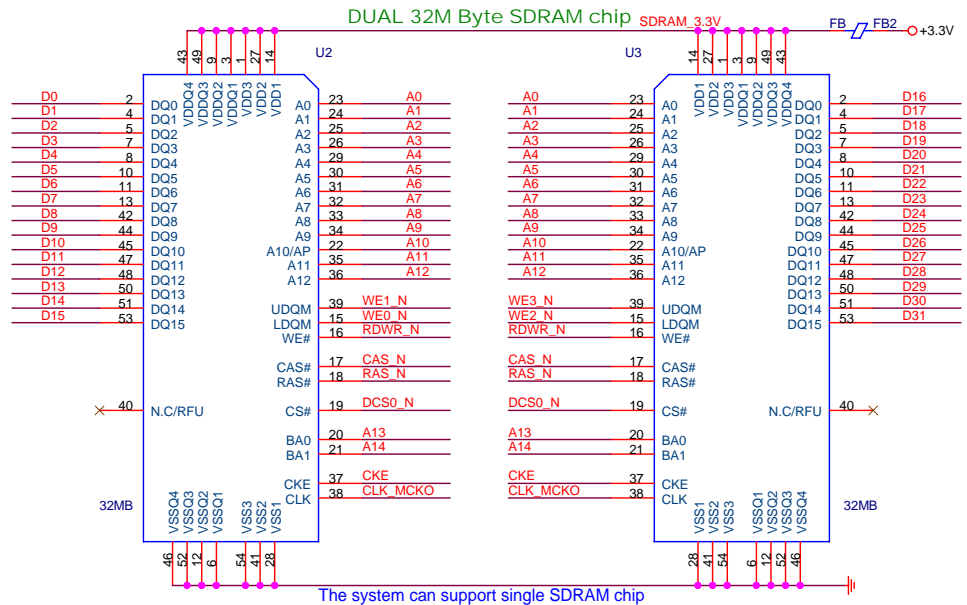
DUAL 32M Byte SDRAM chip

SDRAM_3.3V

FB FB2 +3.3V

U2

43 49 9 3 1 27 14
VDDQ4 VDDQ3 VDDQ2 VDDQ1 VDD3 VDD2 VDD1

D0 2 DQ0
D1 4 DQ1
D2 5 DQ2
D3 7 DQ3
D4 8 DQ4
D5 10 DQ5
D6 11 DQ6
D7 13 DQ7
D8 42 DQ8
D9 44 DQ9
D10 45 DQ10
D11 47 DQ11
D12 48 DQ12
D13 50 DQ13
D14 51 DQ14
D15 53 DQ15

40 N.C/RFU

32MB

A0 23 A0
A1 24 A1
A2 25 A2
A3 26 A3
A4 29 A4
A5 30 A5
A6 31 A6
A7 32 A7
A8 33 A8
A9 34 A9
A10/AP 22 A10
A11 35 A11
A12 36 A12

UDQM 39 WE1_N
LDQM 15 WE0_N
WE# 16 RDWR_N

CAS# 17 CAS_N
RAS# 18 RAS_N

CS# 19 DCS0_N

BA0 20 A13
BA1 21 A14

CKE 37 CKE
CLK 38 CLK_MCKO

VSSQ4 VSSQ3 VSSQ2 VSSQ1 VSS3 VSS2 VSS1
46 52 12 6 54 41 28

U3

14 27 1 3 9 49 43
VDD1 VDD2 VDD3 VDDQ1 VDDQ2 VDDQ3 VDDQ4

A0 23 A0
A1 24 A1
A2 25 A2
A3 26 A3
A4 29 A4
A5 30 A5
A6 31 A6
A7 32 A7
A8 33 A8
A9 34 A9
A10 22 A10/AP
A11 35 A11
A12 36 A12

WE3_N 39 UDQM
WE2_N 15 LDQM
RDWR_N 16 WE#

CAS_N 17 CAS#
RAS_N 18 RAS#

DCS0_N 19 CS#

A13 20 BA0
A14 21 BA1

CKE 37 CKE
CLK_MCKO 38 CLK

DQ0 2 D16
DQ1 4 D17
DQ2 5 D18
DQ3 7 D19
DQ4 8 D20
DQ5 10 D21
DQ6 11 D22
DQ7 13 D23
DQ8 42 D24
DQ9 44 D25
DQ10 45 D26
DQ11 47 D27
DQ12 48 D28
DQ13 50 D29
DQ14 51 D30
DQ15 53 D31

N.C/RFU 40

32MB

VSS1 VSS2 VSS3 VSSQ1 VSSQ2 VSSQ3 VSSQ4
28 41 54 6 12 52 46

The system can support single SDRAM chip